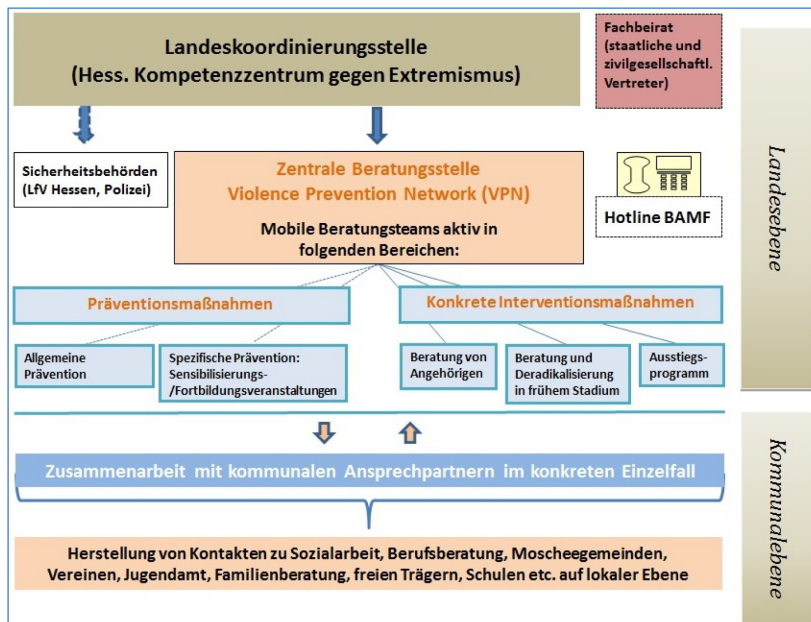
Landeskoordinierungsstelle
(Hess. Kompetenzzentrum gegen Extremismus)

Fachbeirat (staatliche und zivilgesellschaftl. Vertreter)

Sicherheitsbehörden (LfV Hessen, Polizei)

Zentrale Beratungsstelle
Violence Prevention Network (VPN)

Mobile Beratungsteams aktiv in folgenden Bereichen:

Hotline BAMF

Landesebene

Präventionsmaßnahmen

Konkrete Interventionsmaßnahmen

Allgemeine Prävention

Spezifische Prävention: Sensibilisierungs-/Fortbildungsveranstaltungen

Beratung von Angehörigen

Beratung und Deradikalisierung in frühem Stadium

Ausstiegsprogramm

Zusammenarbeit mit kommunalen Ansprechpartnern im konkreten Einzelfall

Herstellung von Kontakten zu Sozialarbeit, Berufsberatung, Moscheegemeinden, Vereinen, Jugendamt, Familienberatung, freien Trägern, Schulen etc. auf lokaler Ebene

Kommunalebene